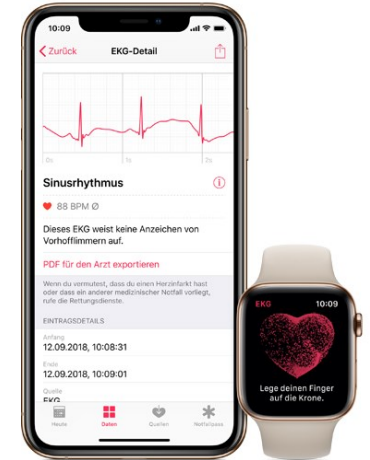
10:09

Zurück EKG-Detail

0s 1s 2s

Sinusrhythmus

88 BPM Ø

Dieses EKG weist keine Anzeichen von Vorhofflimmern auf.

PDF für den Arzt exportieren

Wenn du vermutest, dass du einen Herzinfarkt hast oder dass ein anderer medizinischer Notfall vorliegt, rufe die Rettungsdienste.

EINTRAGSDETAILS

Anfang
12.09.2018, 10:08:31

Ende
12.09.2018, 10:09:01

Quelle
EKG

Heute Daten Quellen Notfallpass

EKG 10:09

Lege deinen Finger auf die Krone.